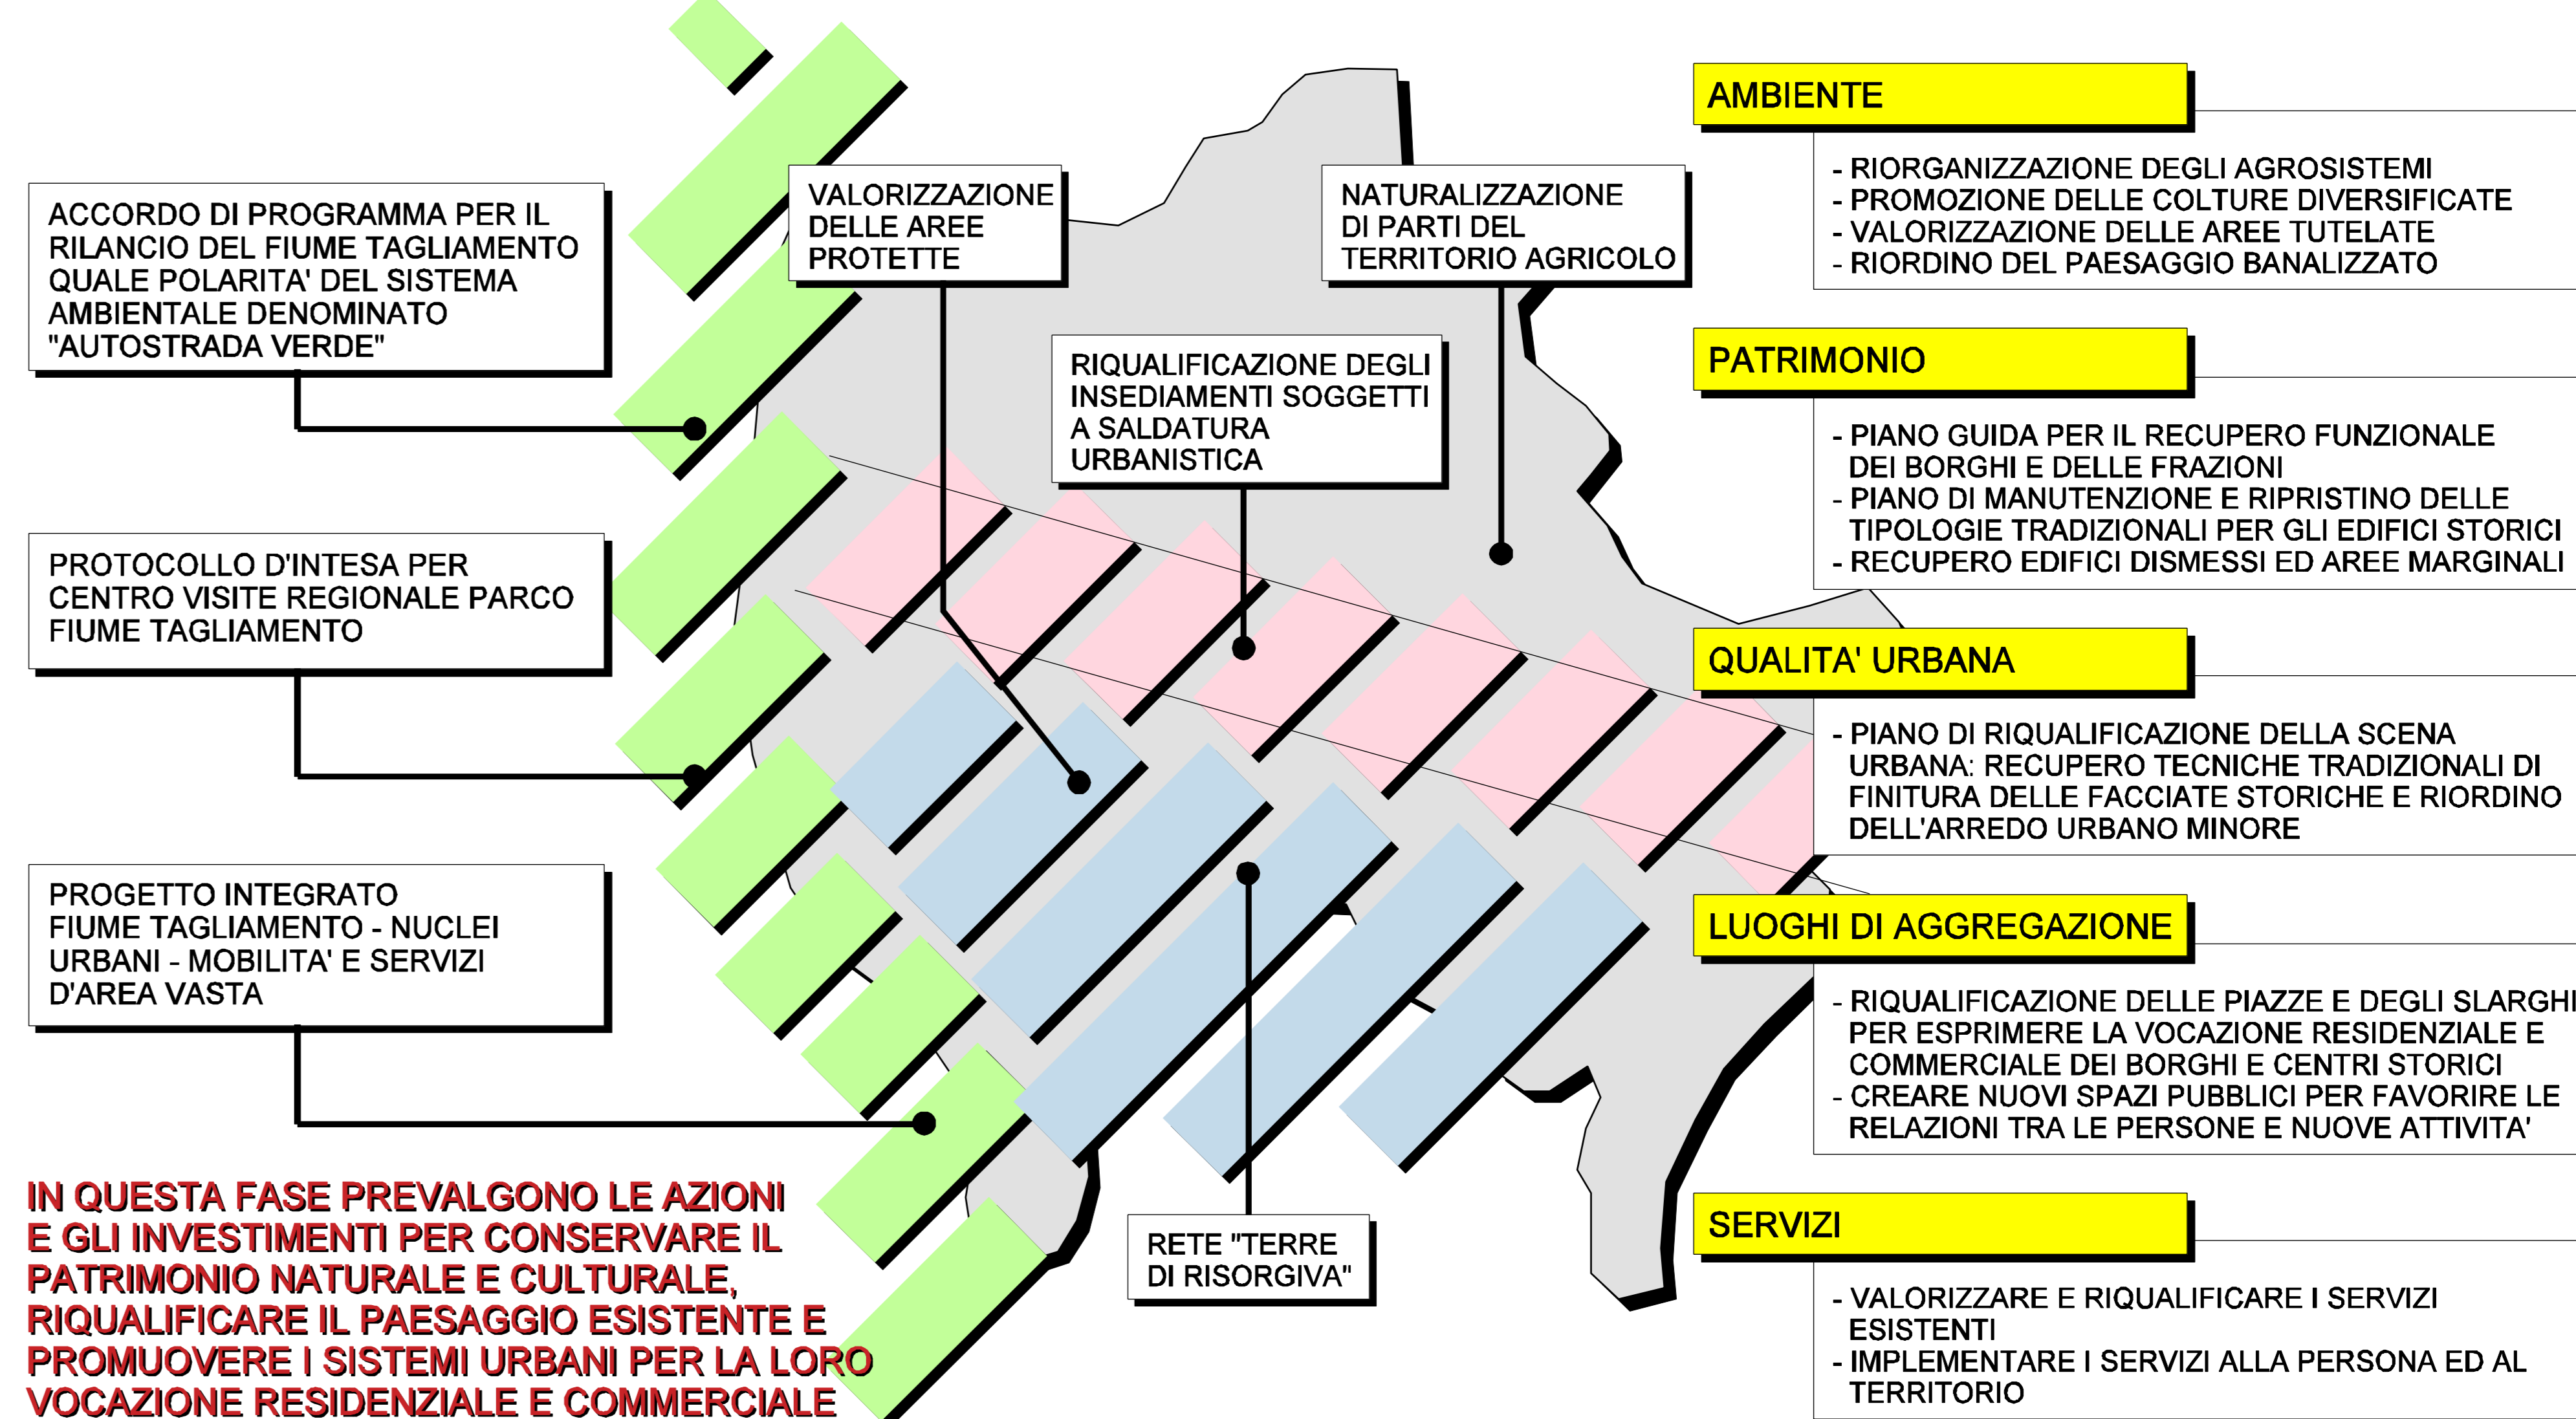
ACCORDO DI PROGRAMMA PER IL RILANCIO DEL FIUME TAGLIAMENTO QUALE POLARITA' DEL SISTEMA AMBIENTALE DENOMINATO "AUTOSTRADA VERDE"

VALORIZZAZIONE DELLE AREE PROTETTE

NATURALIZZAZIONE DI PARTI DEL TERRITORIO AGRICOLO

RIQUALIFICAZIONE DEGLI INSEDIAMENTI SOGGETTI A SALDATURA URBANISTICA

PROTOCOLLO D'INTESA PER CENTRO VISITE REGIONALE PARCO FIUME TAGLIAMENTO

PROGETTO INTEGRATO FIUME TAGLIAMENTO - NUCLEI URBANI - MOBILITA' E SERVIZI D'AREA VASTA

RETE "TERRE DI RISORGIVA"

IN QUESTA FASE PREVALGONO LE AZIONI E GLI INVESTIMENTI PER CONSERVARE IL PATRIMONIO NATURALE E CULTURALE, RIQUALIFICARE IL PAESAGGIO ESISTENTE E PROMUOVERE I SISTEMI URBANI PER LA LORO VOCAZIONE RESIDENZIALE E COMMERCIALE

AMBIENTE

- RIORGANIZZAZIONE DEGLI AGROSISTEMI
- PROMOZIONE DELLE COLTURE DIVERSIFICATE
- VALORIZZAZIONE DELLE AREE TUTELATE
- RIORDINO DEL PAESAGGIO BANALIZZATO

PATRIMONIO

- PIANO GUIDA PER IL RECUPERO FUNZIONALE DEI BORGHI E DELLE FRAZIONI
- PIANO DI MANUTENZIONE E RIPRISTINO DELLE TIPOLOGIE TRADIZIONALI PER GLI EDIFICI STORICI
- RECUPERO EDIFICI DISMESSI ED AREE MARGINALI

QUALITA' URBANA

- PIANO DI RIQUALIFICAZIONE DELLA SCENA URBANA: RECUPERO TECNICHE TRADIZIONALI DI FINITURA DELLE FACCIATE STORICHE E RIORDINO DELL'ARREDO URBANO MINORE

LUOGHI DI AGGREGAZIONE

- RIQUALIFICAZIONE DELLE PIAZZE E DEGLI SLARGHI PER ESPRIMERE LA VOCAZIONE RESIDENZIALE E COMMERCIALE DEI BORGHI E CENTRI STORICI
- CREARE NUOVI SPAZI PUBBLICI PER FAVORIRE LE RELAZIONI TRA LE PERSONE E NUOVE ATTIVITA'

SERVIZI

- VALORIZZARE E RIQUALIFICARE I SERVIZI ESISTENTI
- IMPLEMENTARE I SERVIZI ALLA PERSONA ED AL TERRITORIO